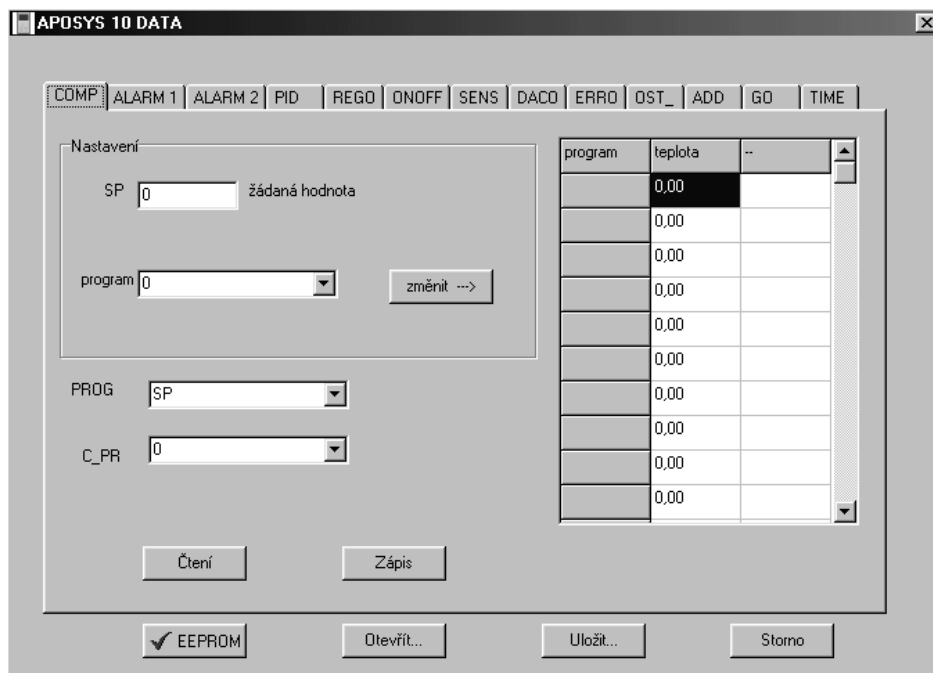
APOSYS 10 DATA

COMP | ALARM 1 | ALARM 2 | PID | REGO | ONOFF | SENS | DACO | ERRO | OST_ | ADD | GO | TIME

Nastavení

SP 0 žádaná hodnota

program 0

změnit --->

PROG SP

C_PR 0

| program | teplota | -- |
|---|---|---|
| | 0,00 | |
| | 0,00 | |
| | 0,00 | |
| | 0,00 | |
| | 0,00 | |
| | 0,00 | |
| | 0,00 | |
| | 0,00 | |
| | 0,00 | |
| | 0,00 | |

Čtení

Zápis

EEPROM

Otevřít...

Uložit...

Storno